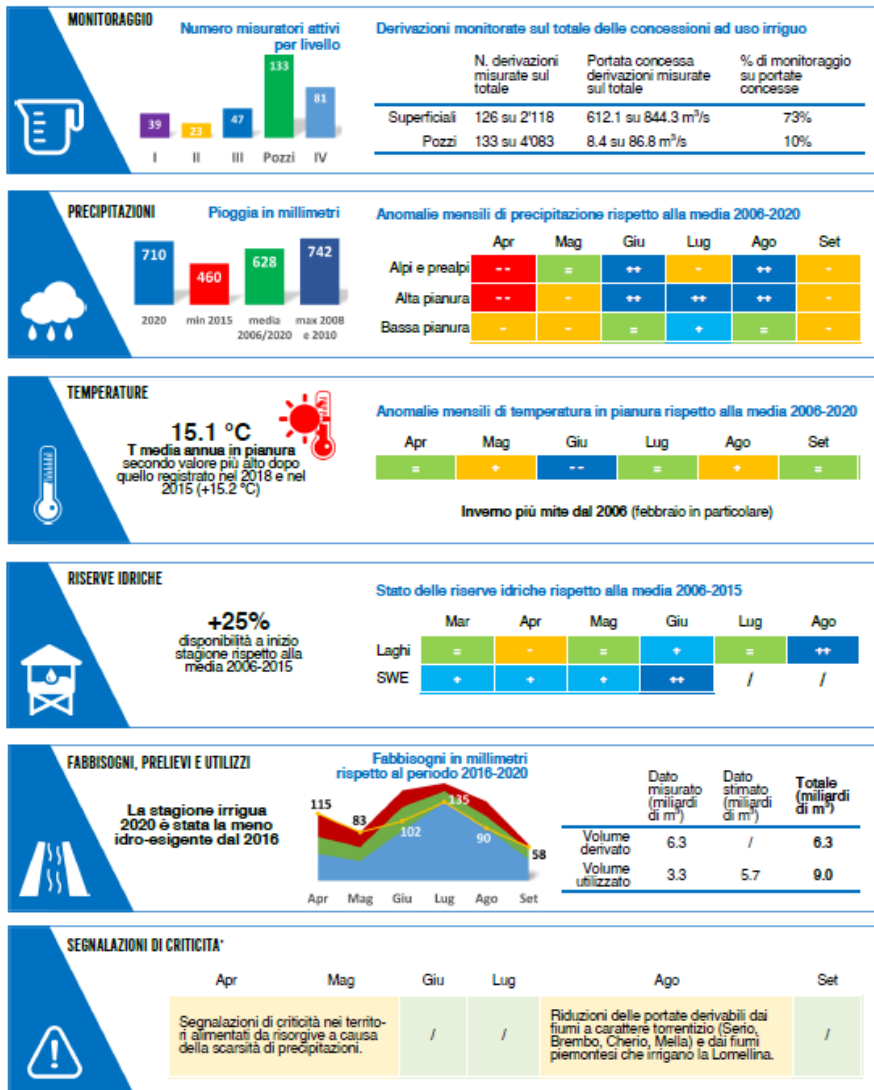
MONITORAGGIO

Numero misuratori attivi per livello

39 23 47 133 81
I II III Pozzi IV

Derivazioni monitorate sul totale delle concessioni ad uso irriguo

| | N. derivazioni misurate sul totale | Portata concessa derivazioni misurate sul totale | % di monitoraggio su portate concesse |
|---|---|---|---|
| Superficiali | 126 su 2'118 | 612.1 su 844.3 m$^3$/s | 73% |
| Pozzi | 133 su 4'083 | 8.4 su 86.8 m$^3$/s | 10% |

PRECIPITAZIONI

Pioggia in millimetri

710 460 628 742
2020 min 2015 media 2006/2020 max 2008 e 2010

Anomalie mensili di precipitazione rispetto alla media 2006-2020

| | Apr | Mag | Giu | Lug | Ago | Set |
|---|---|---|---|---|---|---|
| Alpi e prealpi | -- | = | ++ | - | ++ | - |
| Alta pianura | -- | - | ++ | ++ | ++ | - |
| Bassa pianura | - | - | = | + | = | - |

TEMPERATURE

15.1 °C
T media annua in pianura secondo valore più alto dopo quello registrato nel 2018 e nel 2015 (+15.2 °C)

Anomalie mensili di temperatura in pianura rispetto alla media 2006-2020

| Apr | Mag | Giu | Lug | Ago | Set |
|---|---|---|---|---|---|
| = | + | -- | = | + | = |

Inverno più mite dal 2006 (febbraio in particolare)

RISERVE IDRICHE

+25%
disponibilità a inizio stagione rispetto alla media 2006-2015

Stato delle riserve idriche rispetto alla media 2006-2015

| | Mar | Apr | Mag | Giu | Lug | Ago |
|---|---|---|---|---|---|---|
| Laghi | = | - | = | + | = | ++ |
| SWE | + | + | + | ++ | / | / |

FABBISOGNI, PRELIEVI E UTILIZZI

La stagione irrigua 2020 è stata la meno idro-esigente dal 2016

Fabbisogni in millimetri rispetto al periodo 2016-2020

115 83 102 135 90 58
Apr Mag Giu Lug Ago Set

| | Dato misurato (miliardi di m$^3$) | Dato stimato (miliardi di m$^3$) | Totale (miliardi di m$^3$) |
|---|---|---|---|
| Volume derivato | 6.3 | / | 6.3 |
| Volume utilizzato | 3.3 | 5.7 | 9.0 |

SEGNALAZIONI DI CRITICITA'

| Apr | Mag | Giu | Lug | Ago | Set |
|---|---|---|---|---|---|
| Segnalazioni di criticità nei territori alimentati da risorgive a causa della scarsità di precipitazioni. | | / | / | Riduzioni delle portate derivabili dai fiumi a carattere torrentizio (Serio, Brembo, Cherio, Mella) e dai fiumi piemontesi che irrigano la Lomellina. | / |